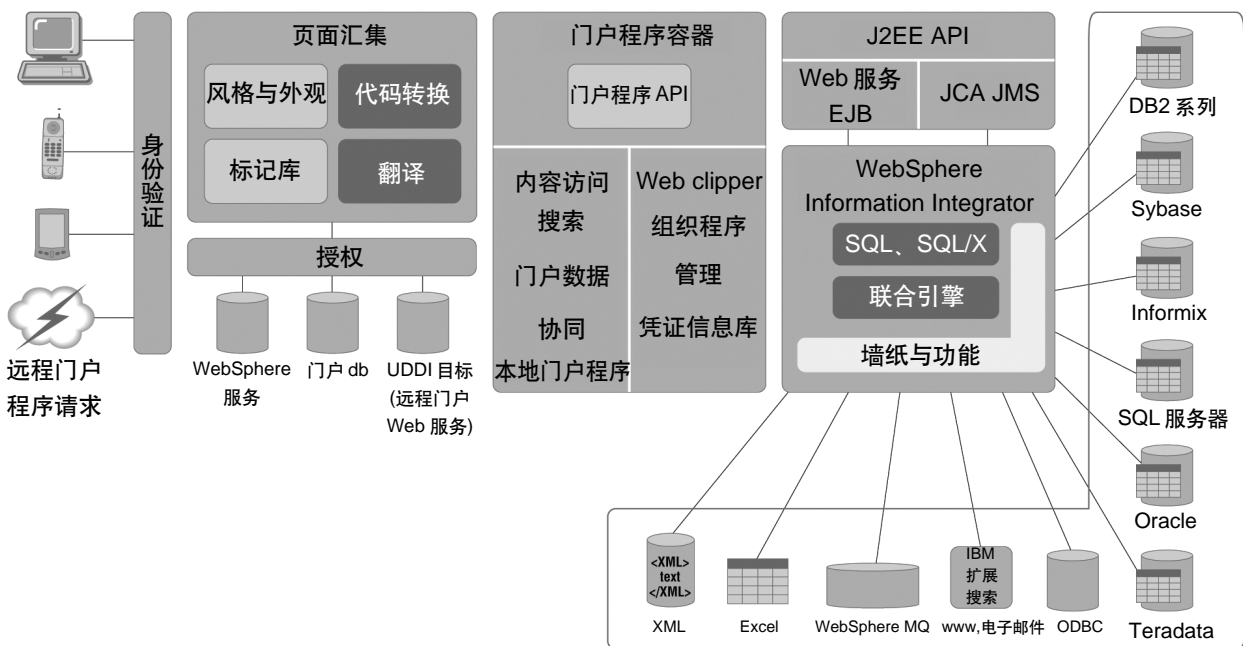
远程门户程序请求

身份验证

页面汇集

风格与外观

代码转换

标记库

翻译

授权

WebSphere 服务

门户 db

UDDI 目标 (远程门户 Web 服务)

门户程序容器

门户程序 API

内容访问

搜索

门户数据

协同

本地门户程序

Web clipper

组织程序

管理

凭证信息库

J2EE API

Web 服务 EJB

JCA JMS

WebSphere Information Integrator

SQL、SQL/X

联合引擎

墙纸与功能

DB2 系列

Sybase

Informix

SQL 服务器

Oracle

Teradata

<XML> text </XML>

XML

Excel

WebSphere MQ

IBM 扩展 搜索

www,电子邮件

ODBC